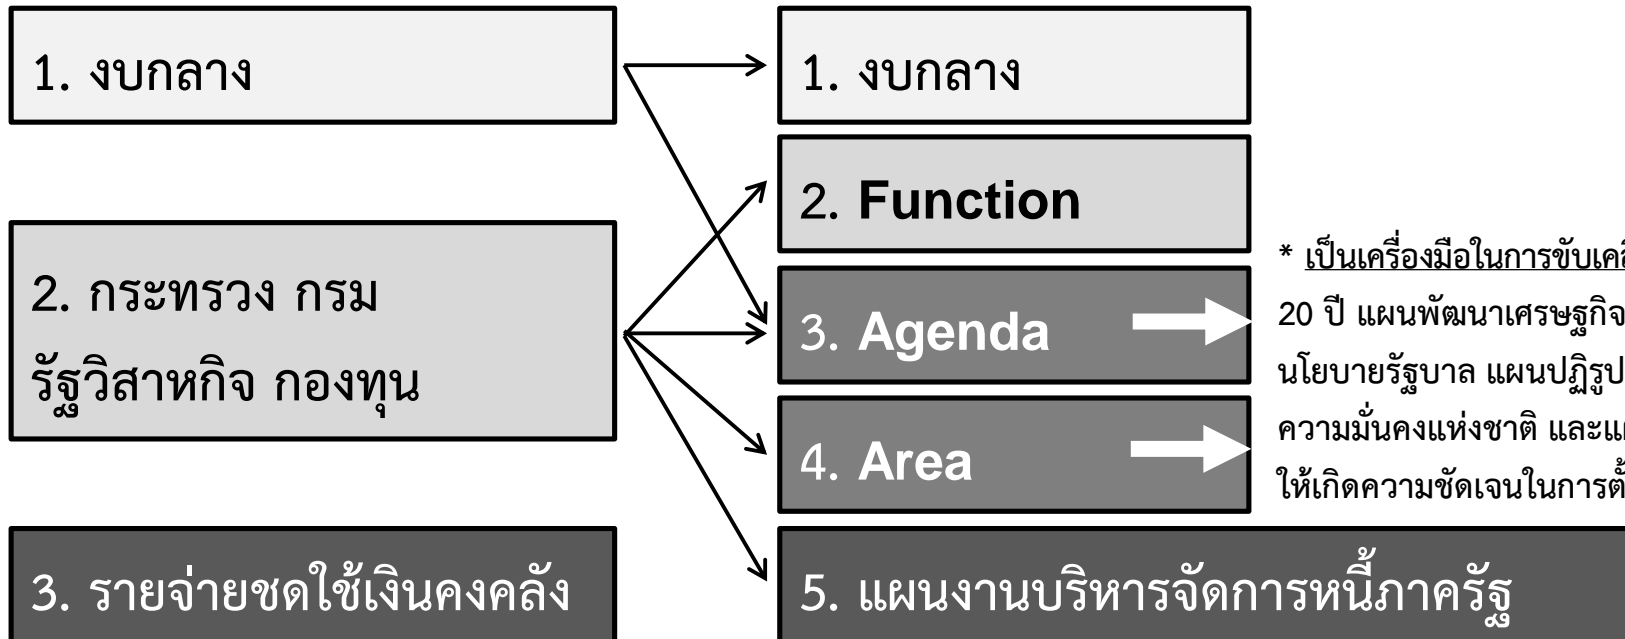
1. งบกลาง

2. กระทรวง กรม รัฐวิสาหกิจ กองทุน

3. รายจ่ายชดใช้เงินคงคลัง

1. งบกลาง

2. Function

3. Agenda

4. Area

5. แผนงานบริหารจัดการหนี้ภาครัฐ

* เป็นเครื่องมือในการขับเค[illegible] 20 ปี แผนพัฒนาเศรษฐกิจ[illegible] นโยบายรัฐบาล แผนปฏิรูป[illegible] ความมั่นคงแห่งชาติ และแ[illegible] ให้เกิดความชัดเจนในการตั้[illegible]